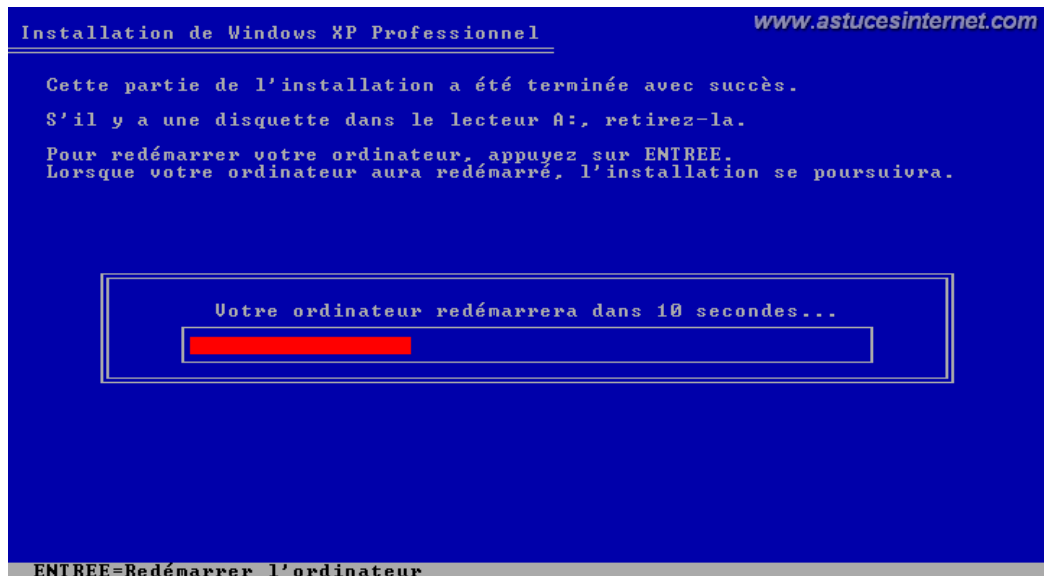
Installation de Windows XP Professionnel

www.astucesinternet.com

Cette partie de l'installation a été terminée avec succès.

S'il y a une disquette dans le lecteur A:, retirez-la.

Pour redémarrer votre ordinateur, appuyez sur ENTREE.
Lorsque votre ordinateur aura redémarré, l'installation se poursuivra.

Votre ordinateur redémarrera dans 10 secondes...

ENTREE=Redémarrer l'ordinateur